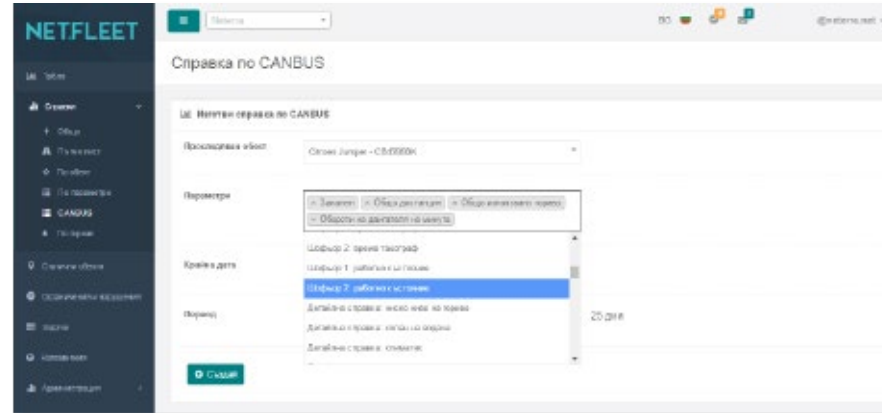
NETFLEET

Справка по CANBUS

Изготви справка по CANBUS

Проследяван обект

Citroen Jumper - CB0000K

Параметри

× Запалване × Обща дистанция × Общо изразходвано гориво × Обороти на двигателя на минута

Шофьор 2: време тахограф

Шофьор 1: работно състояние

Шофьор 2: работно състояние

Детайлна справка: ниско ниво на гориво

Детайлна справка: загуба на гориво

Детайлна справка: спиране

Крайна дата

Период

25 дни

Създай